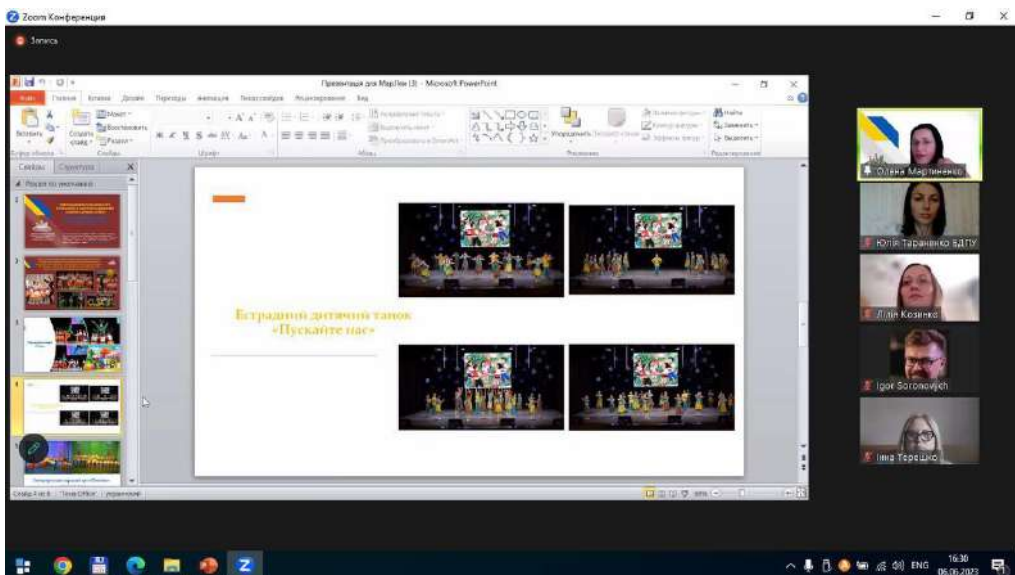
Zoom Конференция

Запись

Презентація для МарПен (3) - Microsoft PowerPoint

Файл Главная Вставка Дизайн Переходы Анимация Показ слайдов Рецензирование Вид

Вставить Создать слайд Макет Восстановить Раздел Буфер обмена Слайды Шрифт Абзац Рисование Упорядочить Экспресс-стили Найти Заменить Выделить Редактирование

Слайды Структура

Естрадний дитячий танок «Пускайте нас»

Слайд 4 из 8 "Тема Office" украинский

Олена Мартиненко

Юлія Тараненко ВДПУ

Лілія Козинко

Igor Soroniovych

Інна Терещко

ENG 16:30 06.06.2023